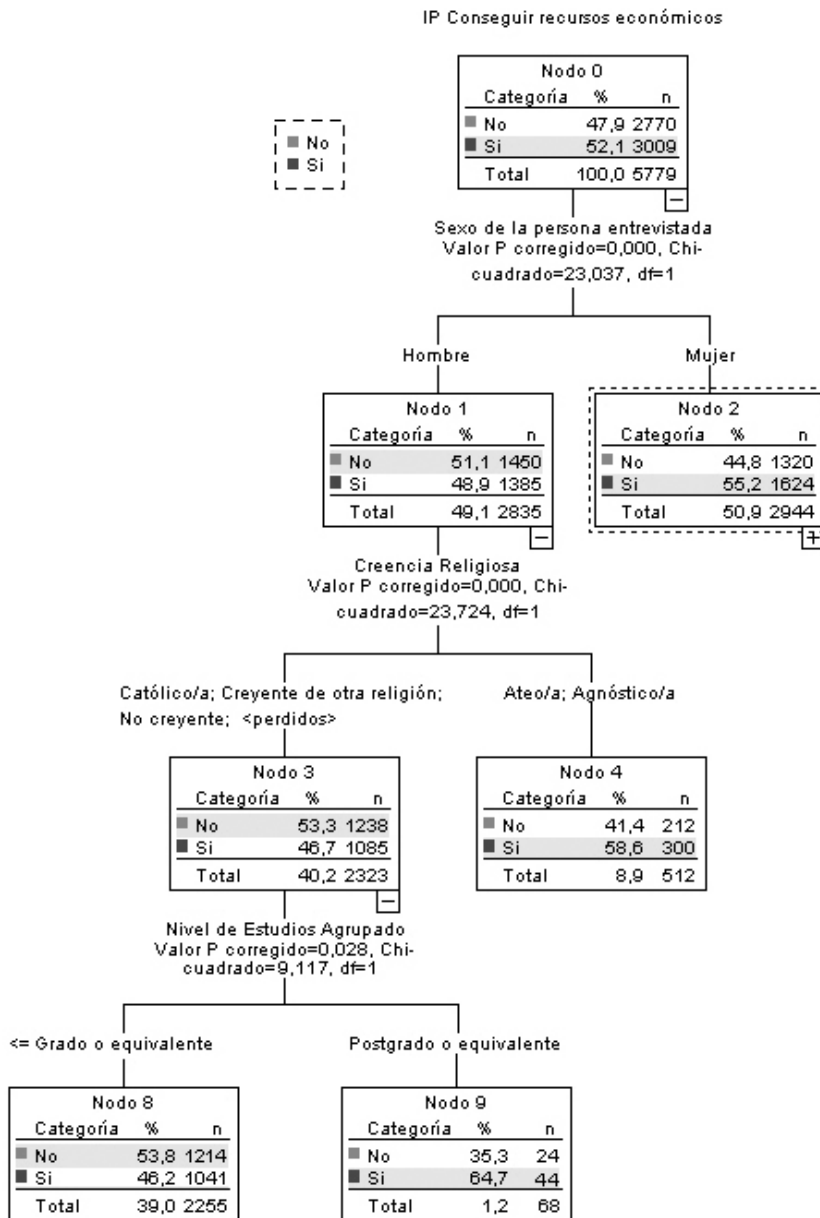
IP Conseguir recursos económicos

No
Si

Nodo 0

| Categoría | % | n |
|---|---|---|
| No | 47,9 | 2770 |
| Si | 52,1 | 3009 |
| Total | 100,0 | 5779 |

Sexo de la persona entrevistada
Valor P corregido=0,000, Chi-cuadrado=23,037, df=1

Hombre

Mujer

Nodo 1

| Categoría | % | n |
|---|---|---|
| No | 51,1 | 1450 |
| Si | 48,9 | 1385 |
| Total | 49,1 | 2835 |

Nodo 2

| Categoría | % | n |
|---|---|---|
| No | 44,8 | 1320 |
| Si | 55,2 | 1624 |
| Total | 50,9 | 2944 |

Creencia Religiosa
Valor P corregido=0,000, Chi-cuadrado=23,724, df=1

Católico/a; Creyente de otra religión; No creyente; <perdidos>

Ateo/a; Agnóstico/a

Nodo 3

| Categoría | % | n |
|---|---|---|
| No | 53,3 | 1238 |
| Si | 46,7 | 1085 |
| Total | 40,2 | 2323 |

Nodo 4

| Categoría | % | n |
|---|---|---|
| No | 41,4 | 212 |
| Si | 58,6 | 300 |
| Total | 8,9 | 512 |

Nivel de Estudios Agrupado
Valor P corregido=0,028, Chi-cuadrado=9,117, df=1

<= Grado o equivalente

Postgrado o equivalente

Nodo 8

| Categoría | % | n |
|---|---|---|
| No | 53,8 | 1214 |
| Si | 46,2 | 1041 |
| Total | 39,0 | 2255 |

Nodo 9

| Categoría | % | n |
|---|---|---|
| No | 35,3 | 24 |
| Si | 64,7 | 44 |
| Total | 1,2 | 68 |